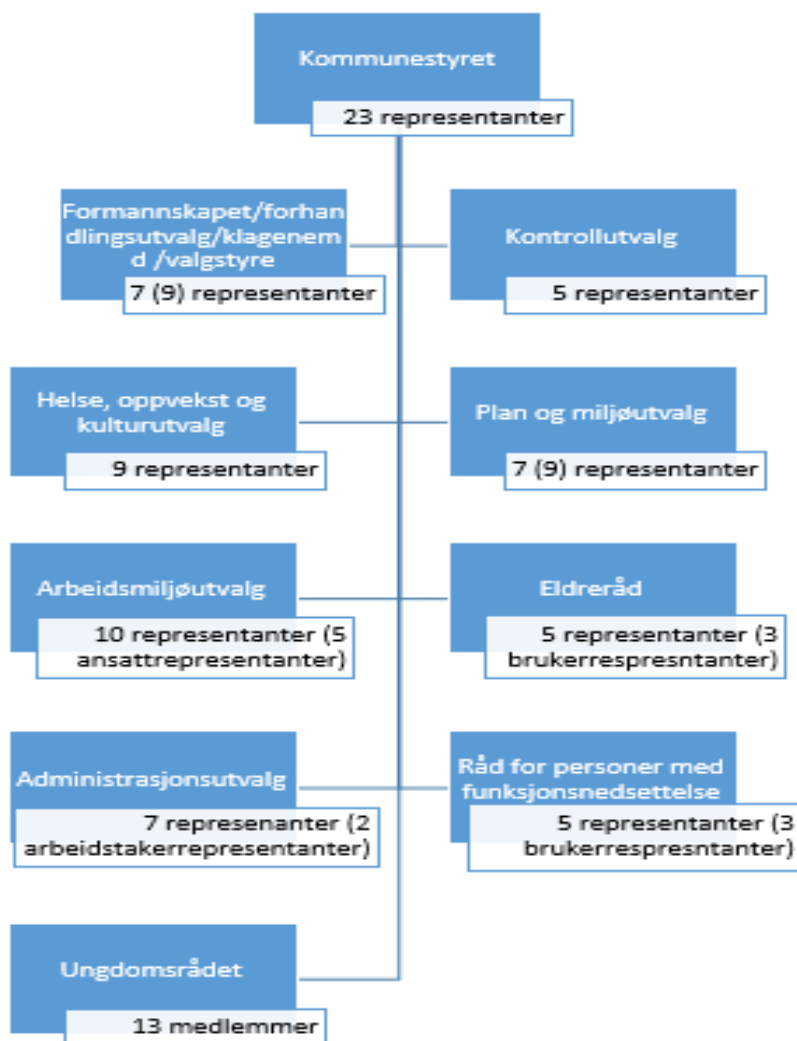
Kommunestyret
23 representanter

Formannskapet/forhandlingsutvalg/klagenemd /valgstyre
7 (9) representanter

Kontrollutvalg
5 representanter

Helse, oppvekst og kulturutvalg
9 representanter

Plan og miljøutvalg
7 (9) representanter

Arbeidsmiljøutvalg
10 representanter (5 ansattrepresentanter)

Eldreråd
5 representanter (3 brukerrespresntanter)

Administrasjonsutvalg
7 represenanter (2 arbeidstakerrepresentanter)

Råd for personer med funksjonsnedsettelse
5 representanter (3 brukerrespresntanter)

Ungdomsrådet
13 medlemmer